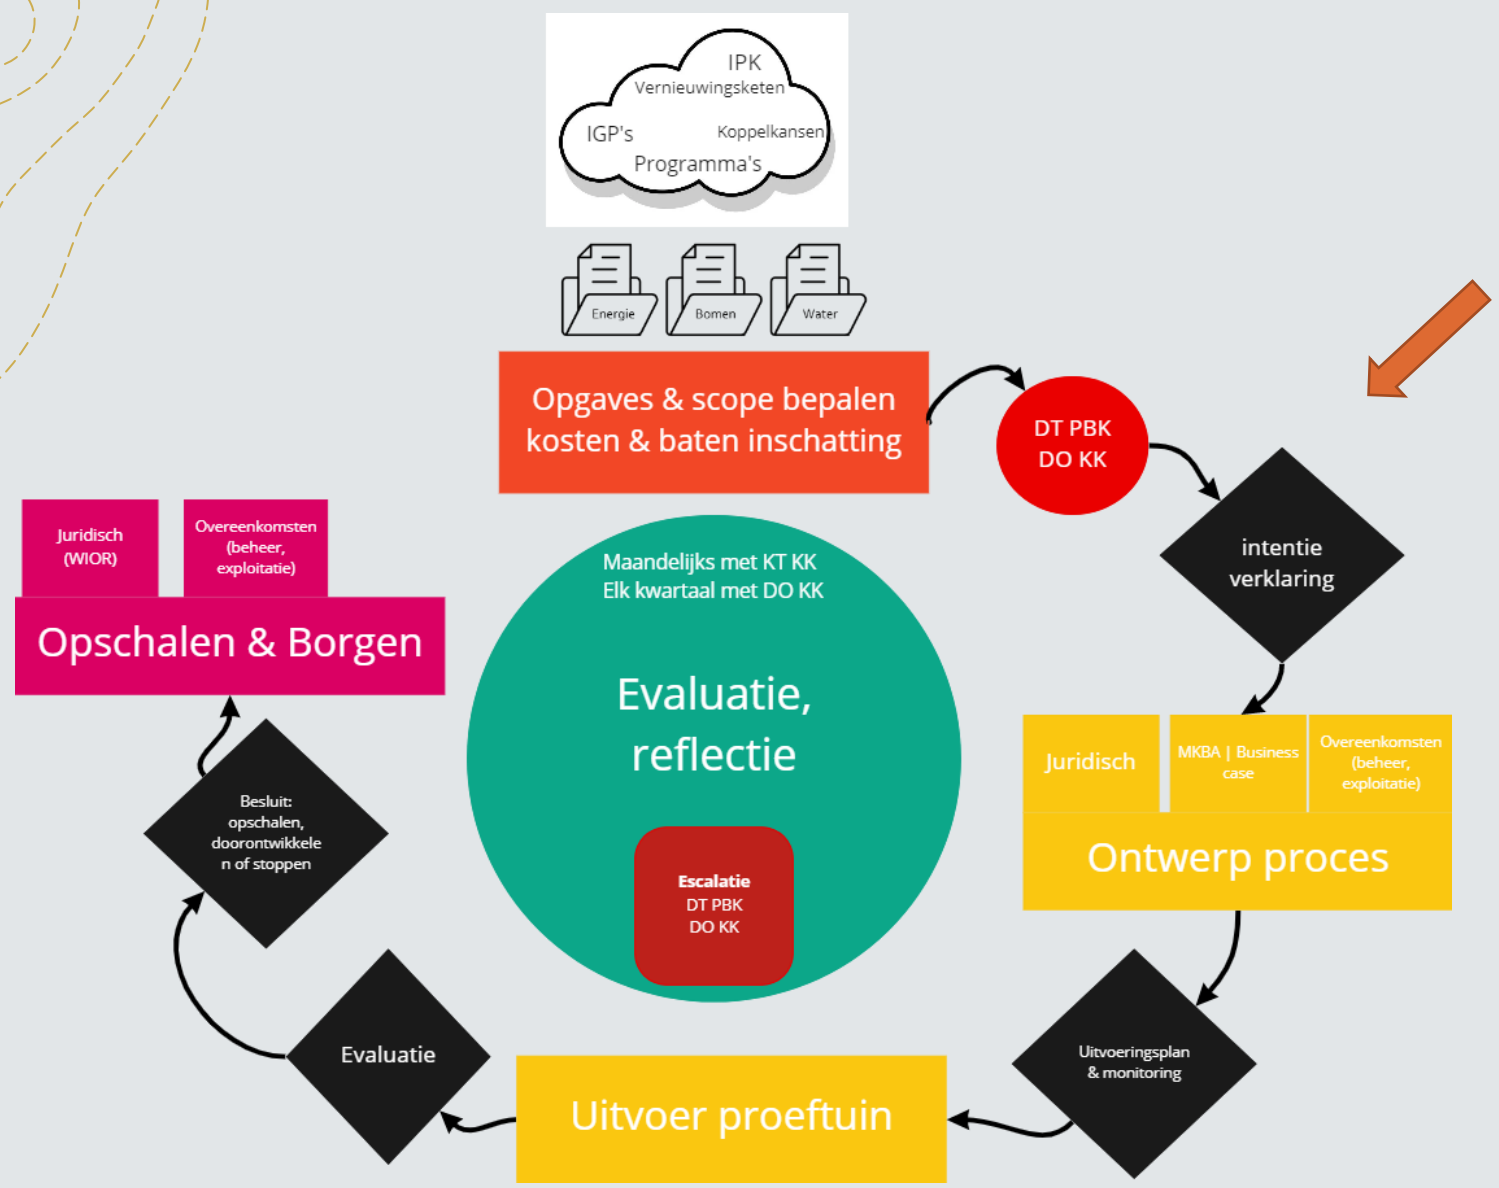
IPK
Vernieuwingsketen
IGP's
Koppelkansen
Programma's

Energie
Bomen
Water

Opgaves & scope bepalen
kosten & baten inschatting

DT PBK
DO KK

intentie verklaring

Juridisch
MKBA | Business case
Overeenkomsten (beheer, exploitatie)

Ontwerp proces

Uitvoeringsplan & monitoring

Uitvoer proeftuin

Evaluatie

Besluit: opschalen, doorontwikkelen of stoppen

Juridisch (WIOR)
Overeenkomsten (beheer, exploitatie)

Opschalen & Borgen

Maandelijks met KT KK
Elk kwartaal met DO KK

Evaluatie, reflectie

Escalatie
DT PBK
DO KK